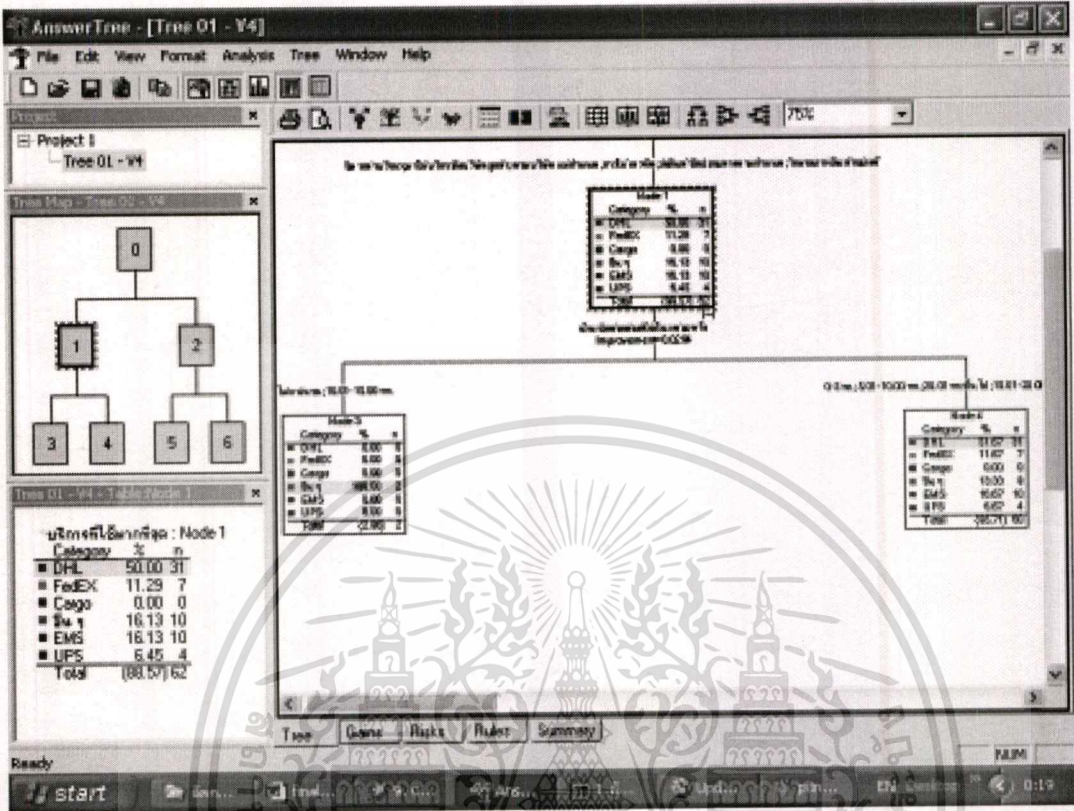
AnswerTree - [Tree 01 - V4]

File Edit View Format Analysis Tree Window Help

75%

Project

Project 1
Tree 01 - V4

Tree Map - Tree 01 - V4

0
1
2
3
4
5
6

Tree 01 - V4 - Table Node 1

บริการที่ใช้มากที่สุด : Node 1

| Category | % | n |
|---|---|---|
| DHL | 50.00 | 31 |
| FedEX | 11.29 | 7 |
| Cargo | 0.00 | 0 |
| อื่น ๆ | 16.13 | 10 |
| EMS | 16.13 | 10 |
| UPS | 6.45 | 4 |
| Total | (88.57) | 62 |

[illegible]

Node 1

| Category | % | n |
|---|---|---|
| DHL | 50.00 | 31 |
| FedEX | 11.29 | 7 |
| Cargo | 0.00 | 0 |
| อื่น ๆ | 16.13 | 10 |
| EMS | 16.13 | 10 |
| UPS | 6.45 | 4 |
| Total | (88.57) | 62 |

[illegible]

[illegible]

Node 3

| Category | % | n |
|---|---|---|
| DHL | 0.00 | 0 |
| FedEX | 0.00 | 0 |
| Cargo | 0.00 | 0 |
| อื่น ๆ | 100.00 | 2 |
| EMS | 0.00 | 0 |
| UPS | 0.00 | 0 |
| Total | (2.86) | 2 |

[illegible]

Node 4

| Category | % | n |
|---|---|---|
| DHL | 51.67 | 31 |
| FedEX | 11.67 | 7 |
| Cargo | 0.00 | 0 |
| อื่น ๆ | 13.33 | 8 |
| EMS | 16.67 | 10 |
| UPS | 6.67 | 4 |
| Total | (85.71) | 60 |

Tree Gains Risks Rules Summary

Ready

NUM

start

EN

0:19